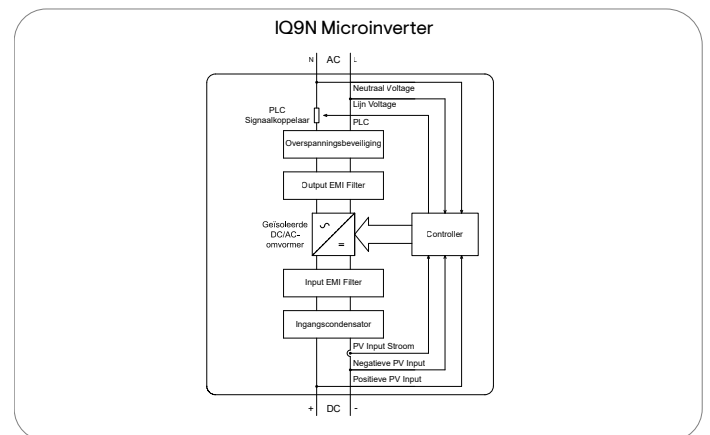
IQ9N Microinverter

N AC L

Neutraal Voltage

Lijn Voltage

PLC Signaalkoppelaar

PLC

Overspanningsbeveiliging

Output EMI Filter

Geïsoleerde DC/AC-omvormer

$\sim$

$=$

Controller

Input EMI Filter

Ingangscondensator

PV Input Stroom

Negatieve PV Input

Positieve PV Input

+ DC -